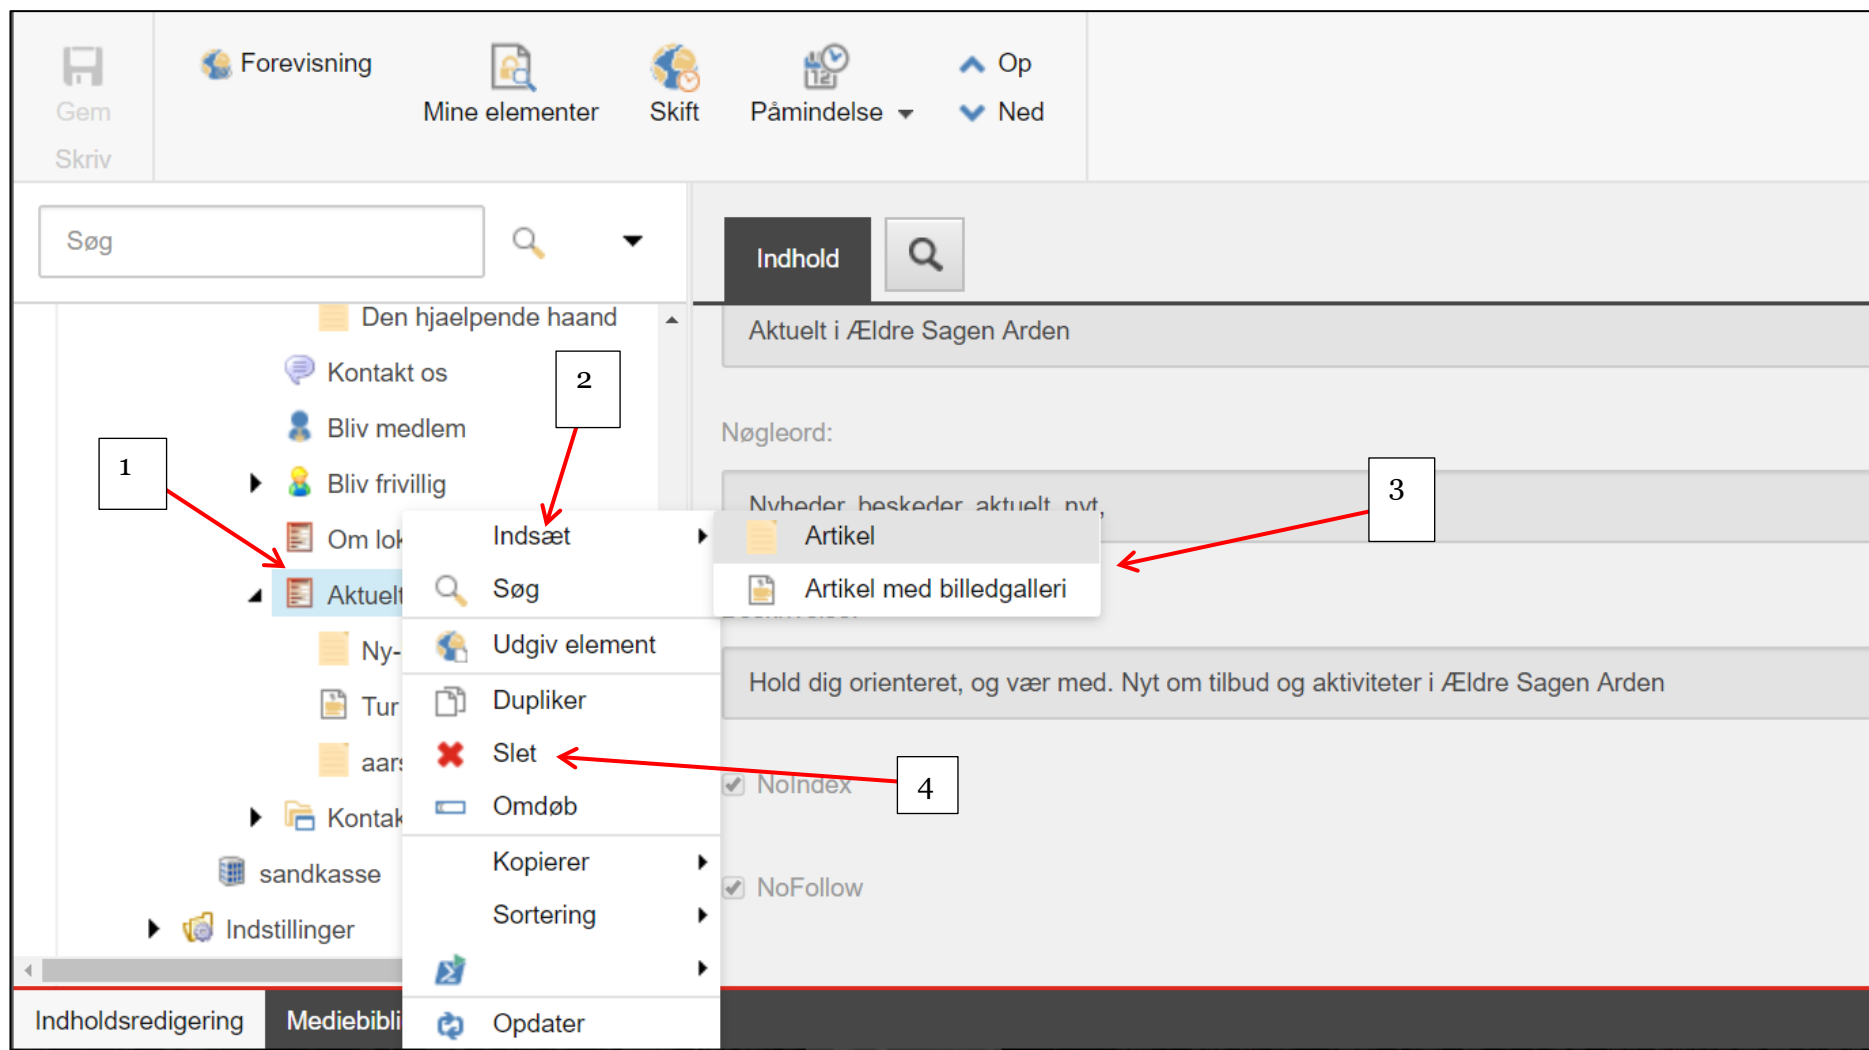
Gem
Skriv

Forevisning

Mine elementer

Skift

Påmindelse

Op
Ned

Søg

Den hjaelpende haand
Kontakt os
Bliv medlem
Bliv frivillig
Om lok
Aktuelt
Ny-
Tur
aars
Kontak
sandkasse
Indstillinger

Indsæt
Søg
Udgiv element
Dupliker
Slet
Omdøb
Kopierer
Sortering
Opdater

Artikel
Artikel med billedgalleri

Indhold

Aktuelt i Ældre Sagen Arden

Nøgleord:

Nyheder, beskeder, aktuelt, nyt,

Hold dig orienteret, og vær med. Nyt om tilbud og aktiviteter i Ældre Sagen Arden

NoIndex

NoFollow

Indholdsredigering
Mediebibli

1
2
3
4